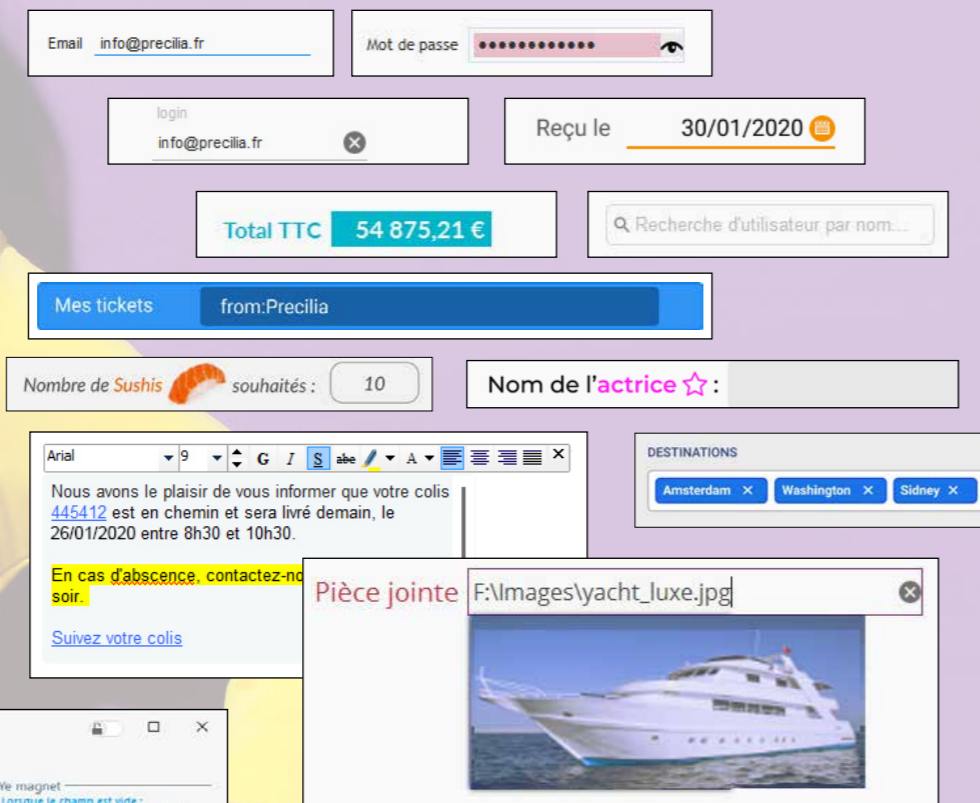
Email info@precilia.fr

Mot de passe ••••••••••••

login
info@precilia.fr

Reçu le 30/01/2020

Total TTC 54 875,21 €

Recherche d'utilisateur par nom...

Mes tickets from:Precilia

Nombre de Sushis souhaités : 10

Nom de l'actrice ☆ :

Arial 9 G I S abe A

Nous avons le plaisir de vous informer que votre colis 445412 est en chemin et sera livré demain, le 26/01/2020 entre 8h30 et 10h30.

En cas d'abscence, contactez-no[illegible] soir.

Suivez votre colis

DESTINATIONS
Amsterdam ✕ Washington ✕ Sidney ✕

Pièce jointe F:\Images\yacht_luxe.jpg

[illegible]e magnet
Lorsque le champ est vide :